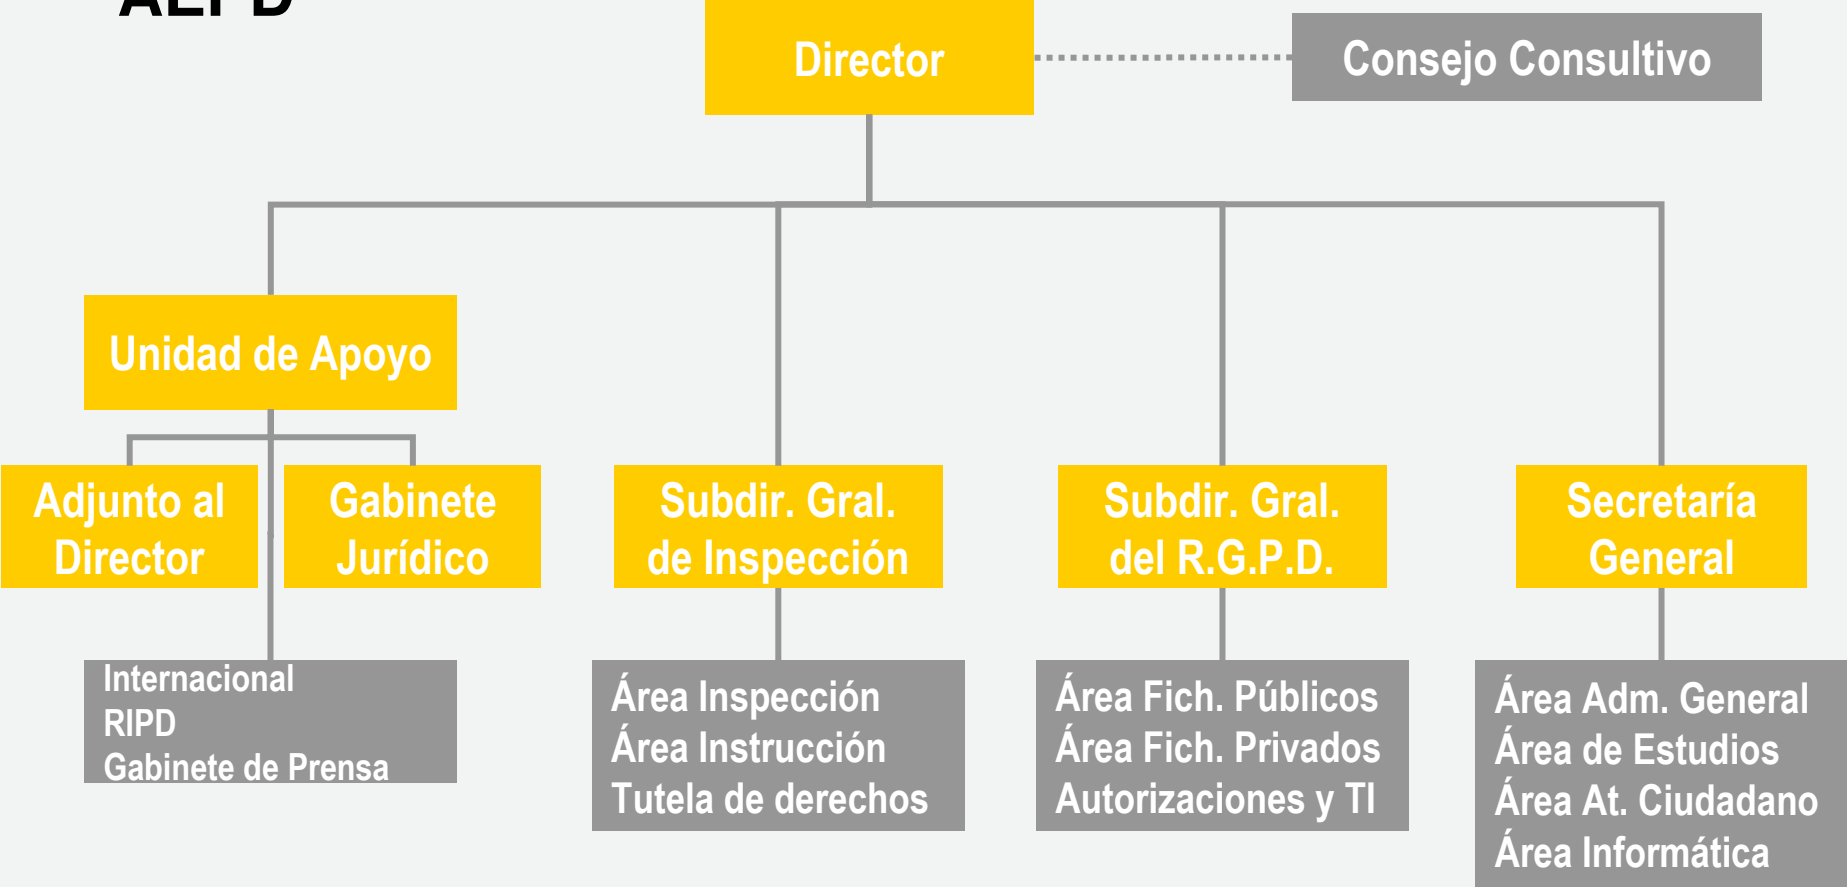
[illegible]

Director

Consejo Consultivo

Unidad de Apoyo

Adjunto al Director

Gabinete Jurídico

Subdir. Gral. de Inspección

Subdir. Gral. del R.G.P.D.

Secretaría General

Internacional
RIPD
Gabinete de Prensa

Área Inspección
Área Instrucción
Tutela de derechos

Área Fich. Públicos
Área Fich. Privados
Autorizaciones y TI

Área Adm. General
Área de Estudios
Área At. Ciudadano
Área Informática